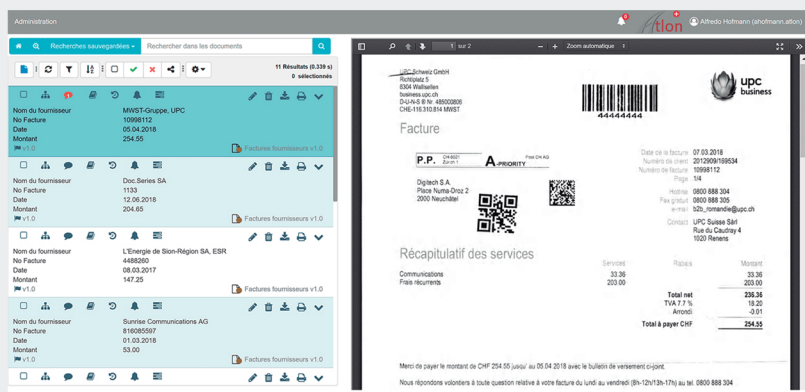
Administration

Alfredo Hofmann (ahofmann.atlon)

atlon

Recherches sauvegardées

Rechercher dans les documents

11 Résultats (0.339 s)
0 sélectionnés

Nom du fournisseur MWST-Gruppe, UPC
No Facture 10998112
Date 05.04.2018
Montant 254.55
v1.0 Factures fournisseurs v1.0

Nom du fournisseur Doc.Series SA
No Facture 1133
Date 12.06.2018
Montant 204.65
v1.0 Factures fournisseurs v1.0

Nom du fournisseur L'Energie de Sion-Région SA, ESR
No Facture 4488260
Date 08.03.2017
Montant 147.25
v1.0 Factures fournisseurs v1.0

Nom du fournisseur Sunrise Communications AG
No Facture 816085597
Date 01.03.2018
Montant 53.00
v1.0 Factures fournisseurs v1.0

1 sur 2

Zoom automatique

UPC Schweiz GmbH
Richtplatz 5
8304 Wallisellen
business.upc.ch
D-U-N-S ® Nr. 489000806
CHE-116.310.614 MWST

44444444

upc business

Facture

P.P. CH-8021 Zürich 1

A-PRIORITY

Post CH AG

Digitech S.A.
Place Numa-Droz 2
2000 Neuchâtel

Date de la facture 07.03.2018
Numéro de client 2012909/159534
Numéro de facture 10998112
Page 1/4

Hotline 0800 888 304
Fax gratuit 0800 888 305
e-mail b2b_romandie@upc.ch

Contact UPC Suisse Sàrl
Rue du Caudray 4
1020 Renens

Récapitulatif des services

| | Services | Rabais | Montant |
|---|---|---|---|
| Communication | 33.36 | | 33.36 |
| Frais récurrents | 203.00 | | 203.00 |

Total net 236.36
TVA 7.7 % 18.20
Arrondi -0.01
Total à payer CHF 254.55

Merci de payer le montant de CHF 254.55 jusqu'au 05.04.2018 avec le bulletin de versement ci-joint.

Nous répondons volontiers à toute question relative à votre facture du lundi au vendredi (8h-12h/13h-17h) au tél. 0800 888 304